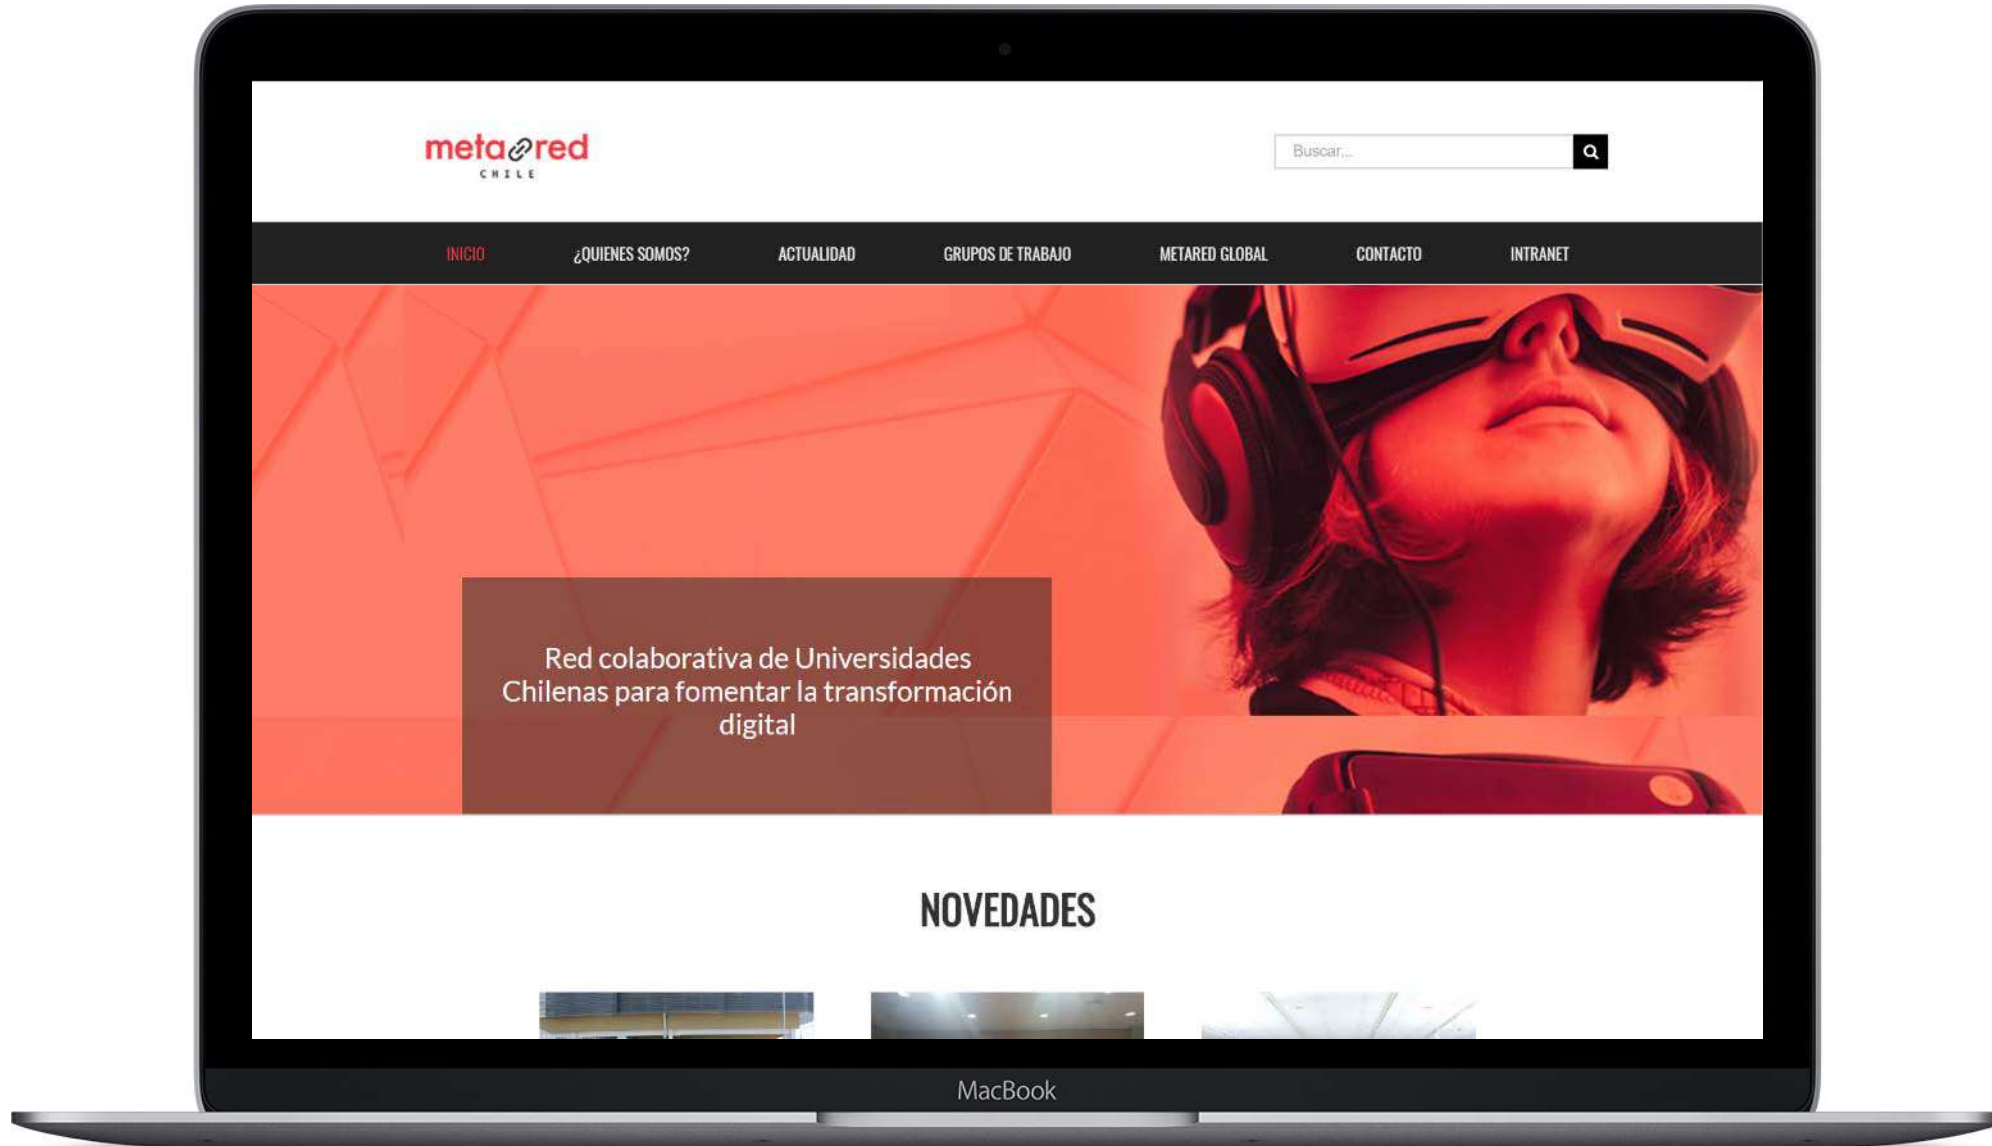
metared
CHILE

Buscar...

INICIO ¿QUIENES SOMOS? ACTUALIDAD GRUPOS DE TRABAJO METARED GLOBAL CONTACTO INTRANET

Red colaborativa de Universidades Chilenas para fomentar la transformación digital

NOVEDADES

MacBook